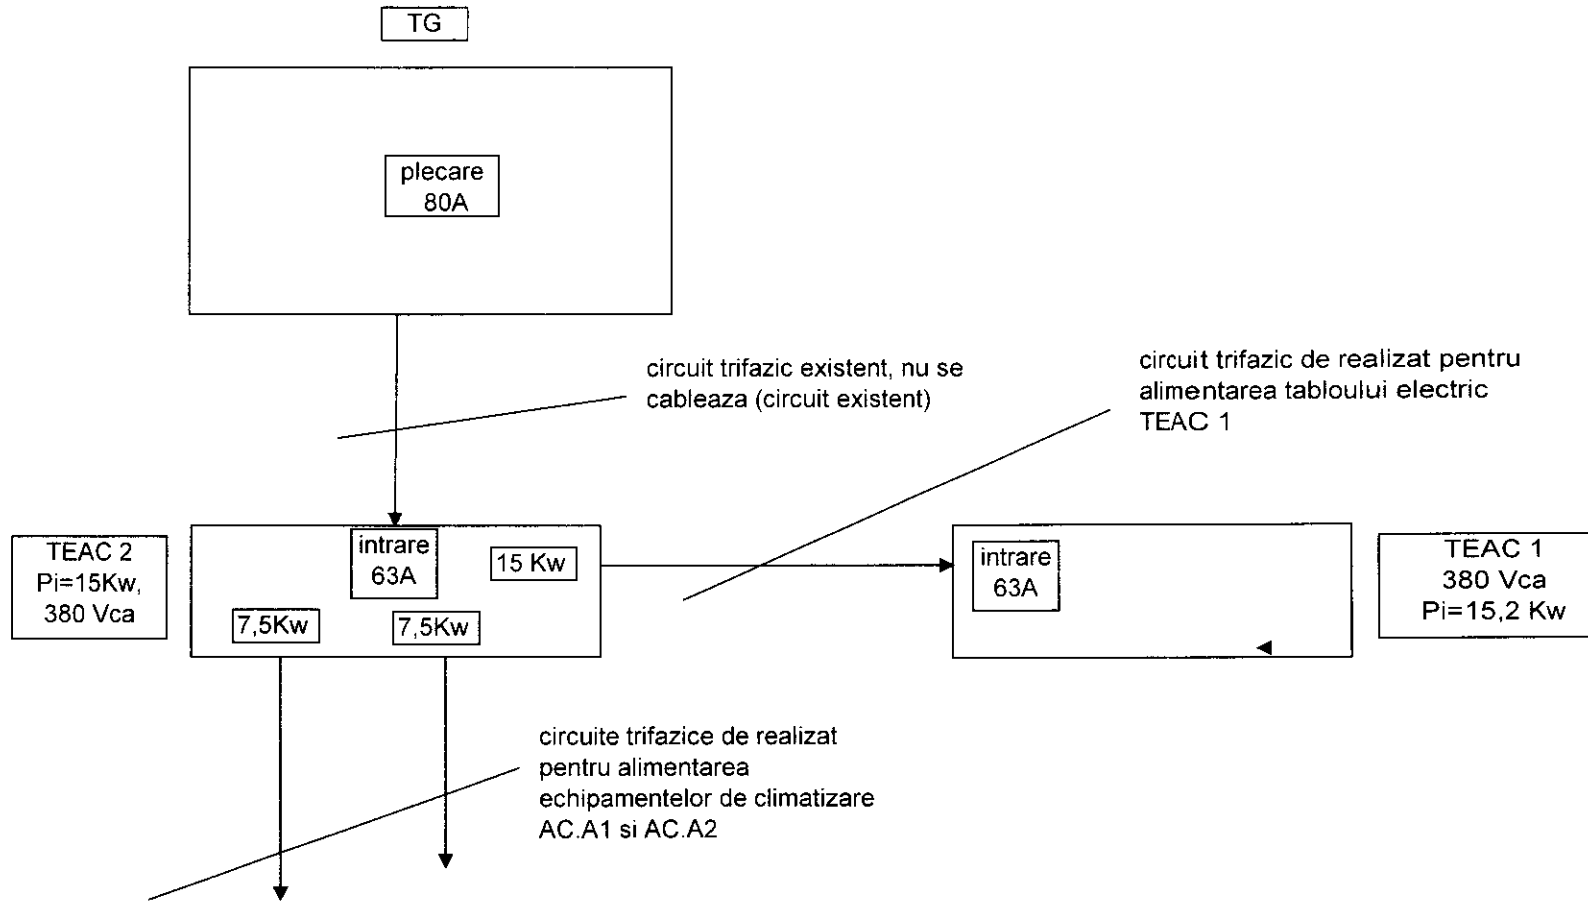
TG

plecare
80A

circuit trifazic existent, nu se cableaza (circuit existent)

circuit trifazic de realizat pentru alimentarea tabloului electric TEAC 1

TEAC 2
Pi=15Kw,
380 Vca

intrare
63A

15 Kw

7,5Kw

7,5Kw

intrare
63A

TEAC 1
380 Vca
Pi=15,2 Kw

circuite trifazice de realizat pentru alimentarea echipamentelor de climatizare AC.A1 si AC.A2